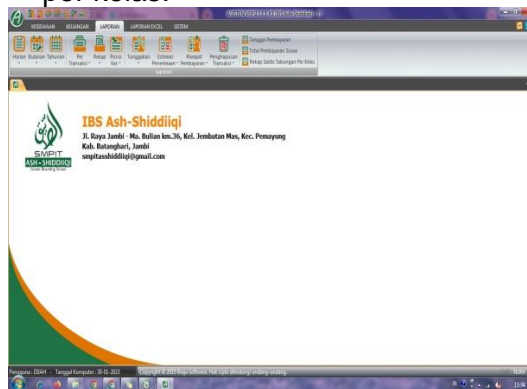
per kelas.

KESEKRETARIAN KEUANGAN LAPORAN LAPORAN EXCEL SISTEM

Harian Bulanan Tahunan Per Transaksi Rekap Rincian Kas Tunggakan Estimasi Penerimaan Riwayat Pembayaran Penghapusan Transaksi

Tanggal Pembayaran
Total Pembayaran Siswa
Rekap Saldo Tabungan Per Kelas

Laporan

IBS Ash-Shiddiiqi
Jl. Raya Jambi - Ma. Bulian km.36, Kel. Jembatan Mas, Kec. Pemayung
Kab. Batanghari, Jambi
smpitasshiddiiqi@gmail.com

SMPIT
ASH-SHIDDIIQI

Pengguna : DEAH - Tanggal Komputer : 18-01-2021
Copyright © 2021 Bugs Software. Hak cipta dilindungi undang-undang.